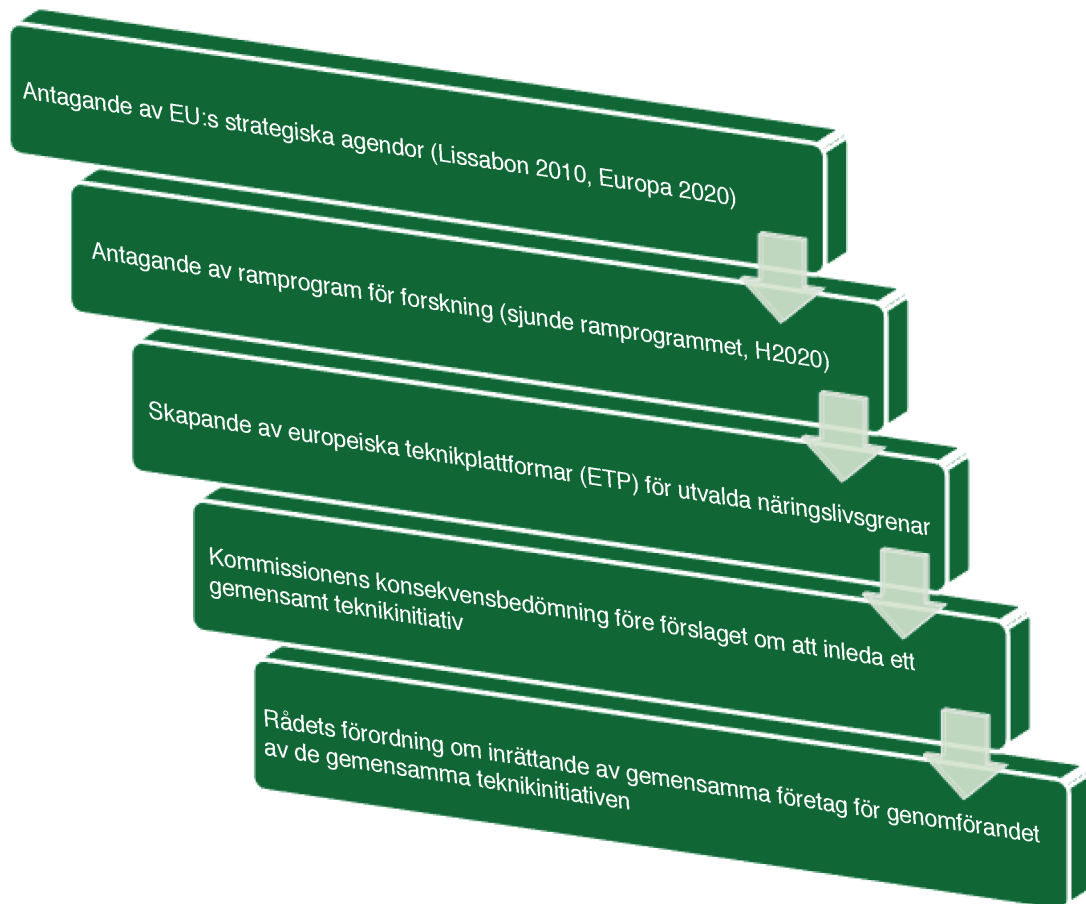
Antagande av EU:s strategiska agendor (Lissabon 2010, Europa 2020)

Antagande av ramprogram för forskning (sjunde ramprogrammet, H2020)

Skapande av europeiska teknikplattformar (ETP) för utvalda näringslivsgrenar

Kommissionens konsekvensbedömning före förslaget om att inleda ett gemensamt teknikinitiativ

Rådets förordning om inrättande av gemensamma företag för genomförandet av de gemensamma teknikinitiativen